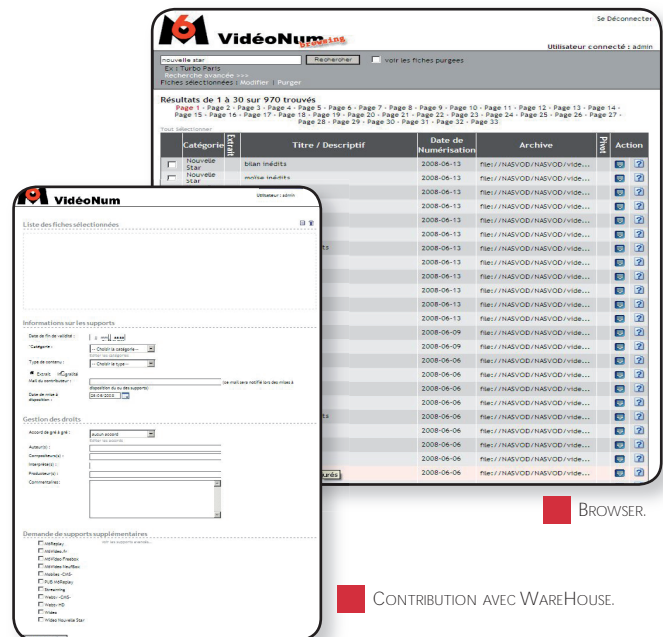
Se Déconnecter

VidéoNum Browsing

Utilisateur connecté : admin

nouvelle star Rechercher voir les fiches purgees
Ex : Turbo Paris
Recherche avancée >>>
Fiches sélectionnées : Modifier | Purger

Résultats de 1 à 30 sur 970 trouvés
Page 1 - Page 2 - Page 3 - Page 4 - Page 5 - Page 6 - Page 7 - Page 8 - Page 9 - Page 10 - Page 11 - Page 12 - Page 13 - Page 14 - Page 15 - Page 16 - Page 17 - Page 18 - Page 19 - Page 20 - Page 21 - Page 22 - Page 23 - Page 24 - Page 25 - Page 26 - Page 27 - Page 28 - Page 29 - Page 30 - Page 31 - Page 32 - Page 33
Tout sélectionner

| | Catégorie | Extrait | Titre / Descriptif | Date de Numérisation | Archive | Pivot | Action |
|---|---|---|---|---|---|---|---|
| | Nouvelle Star | | bilan inédits | 2008-06-13 | file://NASVOD/vide... | | |
| | Nouvelle Star | | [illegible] | 2008-06-13 | file://NASVOD/vide... | | |
| | | | | 2008-06-13 | file://NASVOD/vide... | | |
| | | | | 2008-06-13 | file://NASVOD/vide... | | |
| | | | | 2008-06-13 | file://NASVOD/vide... | | |
| | | | | 2008-06-13 | file://NASVOD/vide... | | |
| | | | | 2008-06-13 | file://NASVOD/vide... | | |
| | | | | 2008-06-13 | file://NASVOD/vide... | | |
| | | | | 2008-06-13 | file://NASVOD/vide... | | |
| | | | | 2008-06-13 | file://NASVOD/vide... | | |
| | | | | 2008-06-13 | file://NASVOD/vide... | | |
| | | | | 2008-06-09 | file://NASVOD/vide... | | |
| | | | | 2008-06-09 | file://NASVOD/vide... | | |
| | | | | 2008-06-06 | file://NASVOD/vide... | | |
| | | | | 2008-06-06 | file://NASVOD/vide... | | |
| | | | | 2008-06-06 | file://NASVOD/vide... | | |
| | | | | 2008-06-06 | file://NASVOD/vide... | | |
| | | | | 2008-06-06 | file://NASVOD/vide... | | |
| | | | | 2008-06-06 | file://NASVOD/vide... | | |
| | | | | 2008-06-06 | file://NASVOD/vide... | | |
| | | | | 2008-06-06 | file://NASVOD/vide... | | |
| | | | | 2008-06-06 | file://NASVOD/vide... | | |

VidéoNum
Utilisateur : admin

Liste des fiches sélectionnées

Informations sur les supports
Date de fin de validité :
*Catégorie : -- Choisir la catégorie --
Type de contenu : -- Choisir le type --
Extrait Intégralité
Mail du contributeur :
Date de mise à disposition : 24/06/2008

Gestion des droits
Accord de gré à gré : aucun accord
Auteur(s) :
Compositeur(s) :
Interprète(s) :
Producteur(s) :
Commentaires :

Demande de supports supplémentaires
M6Replay
M6Video.fr
M6Video Freebox
M6Video Neufbox
Mobiles - 3MS
PUB M6Replay
Streaming
Web - 3MS
Web - HD
Video
Video Nouvelle Star

BROWSER.

CONTRIBUTION AVEC WAREHOUSE.